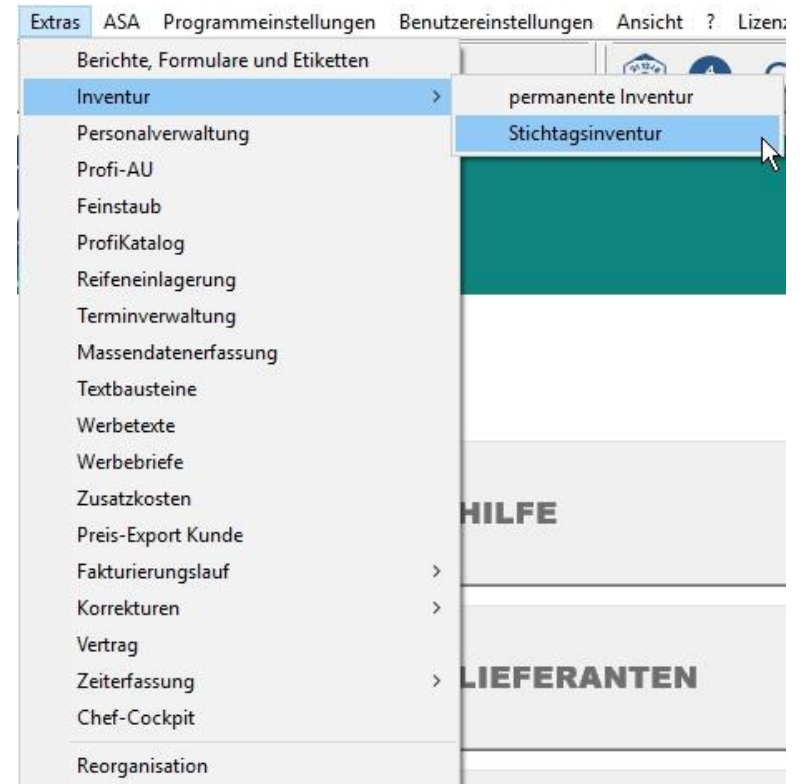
Extras ASA Programmeinstellungen Benutzereinstellungen Ansicht ? Lizen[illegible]

Berichte, Formulare und Etiketten
Inventur >
Personalverwaltung
Profi-AU
Feinstaub
ProfiKatalog
Reifeneinlagerung
Terminverwaltung
Massendatenerfassung
Textbausteine
Werbetexte
Werbebriefe
Zusatzkosten
Preis-Export Kunde
Fakturierungslauf >
Korrekturen >
Vertrag
Zeiterfassung >
Chef-Cockpit
Reorganisation

permanente Inventur
Stichtagsinventur

HILFE

LIEFERANTEN